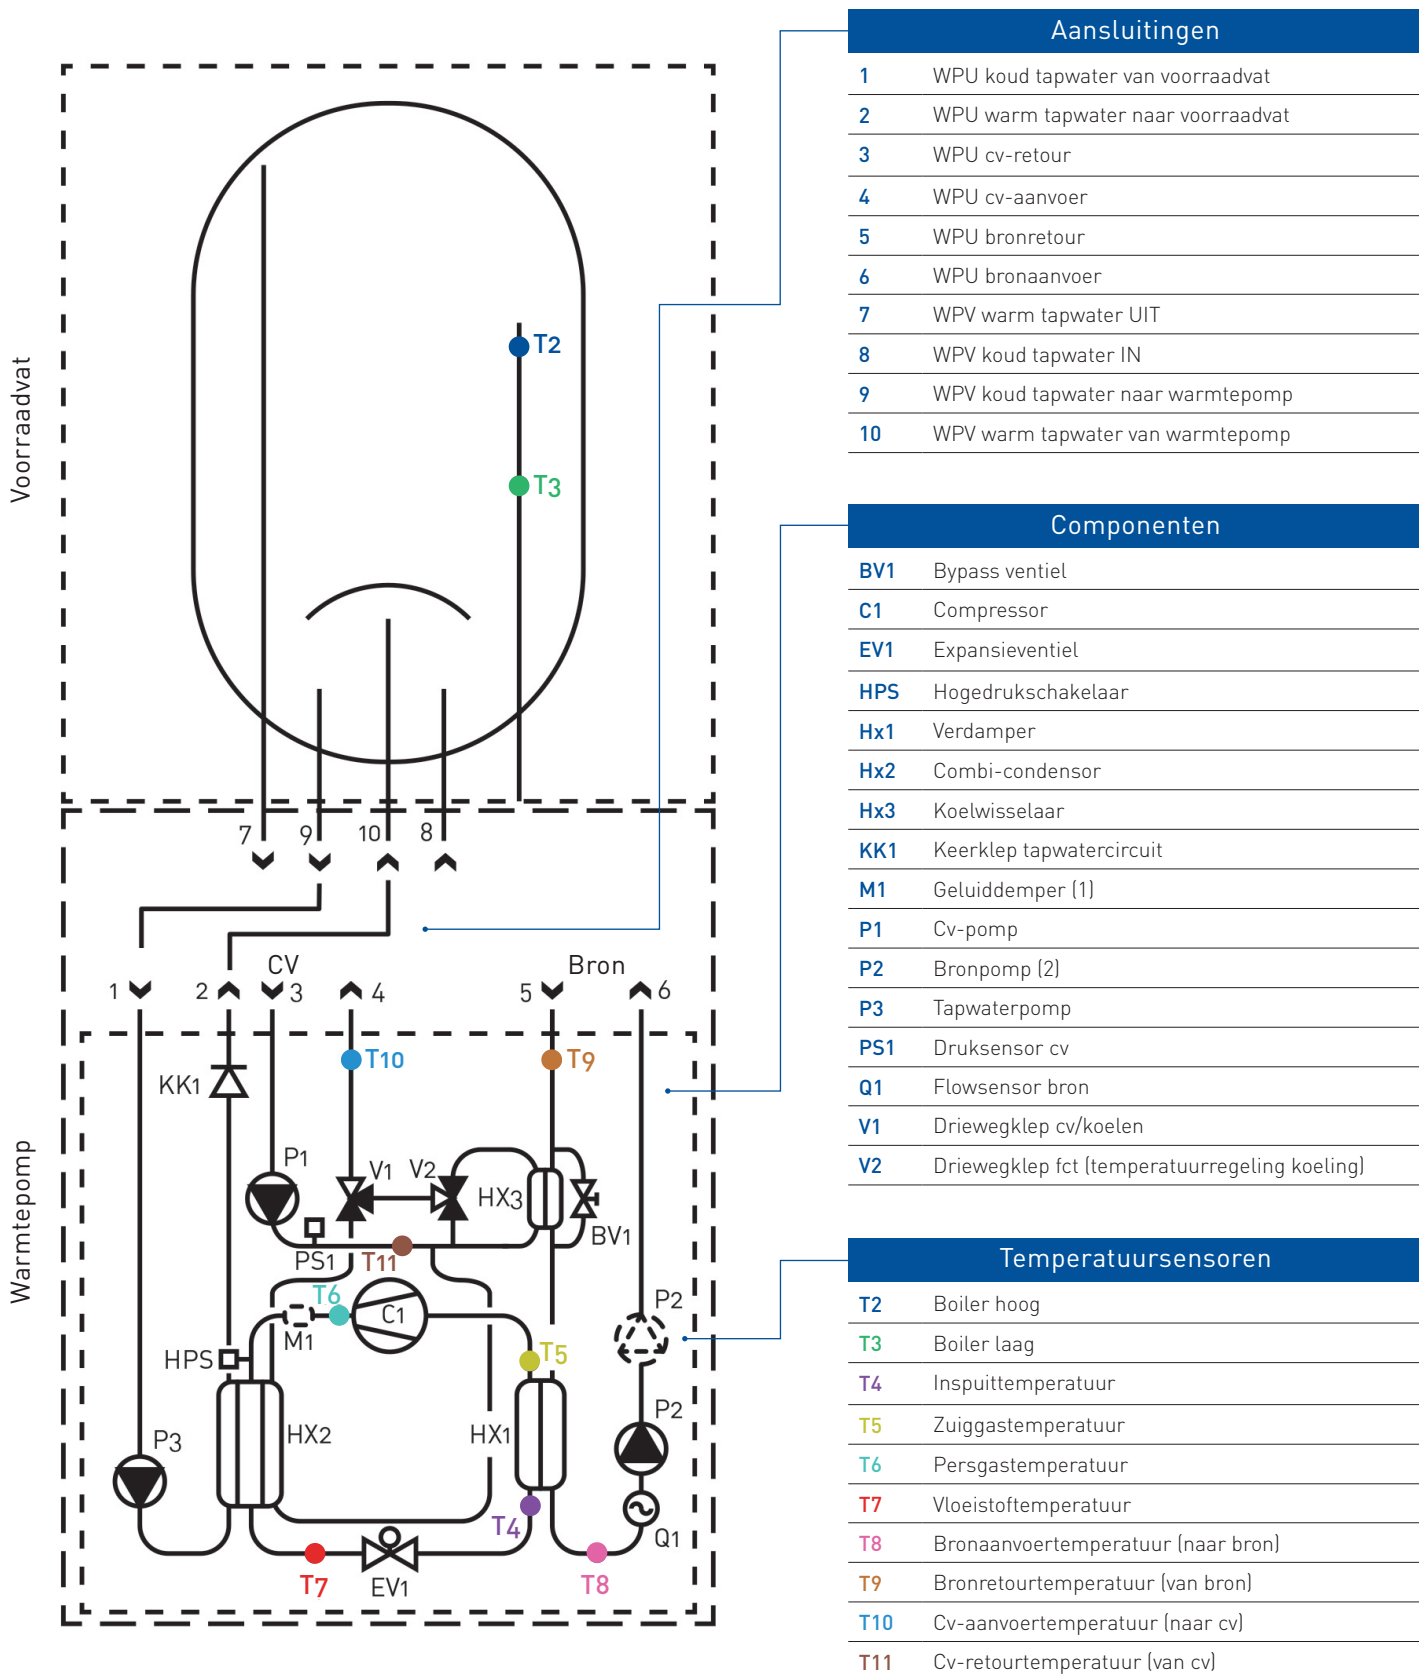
Voorraadvat

T2

T3

7 9 10 8

CV

Bron

1 2 3 4 5 6

Warmtepomp

T10 T9

KK1

P1

V1 V2

HX3

BV1

PS1 T11

T6

C1

M1

P2

HPS

T5

P2

P3

HX2

HX1

T4

Q1

T7 EV1 T8

Aansluitingen

| | |
|---|---|
| 1 | WPU koud tapwater van voorraadvat |
| 2 | WPU warm tapwater naar voorraadvat |
| 3 | WPU cv-retour |
| 4 | WPU cv-aanvoer |
| 5 | WPU bronretour |
| 6 | WPU bronaanvoer |
| 7 | WPV warm tapwater UIT |
| 8 | WPV koud tapwater IN |
| 9 | WPV koud tapwater naar warmtepomp |
| 10 | WPV warm tapwater van warmtepomp |

Componenten

| | |
|---|---|
| BV1 | Bypass ventiel |
| C1 | Compressor |
| EV1 | Expansieventiel |
| HPS | Hogedrukschakelaar |
| Hx1 | Verdamper |
| Hx2 | Combi-condensor |
| Hx3 | Koelwisselaar |
| KK1 | Keerklep tapwatercircuit |
| M1 | Geluiddemper (1) |
| P1 | Cv-pomp |
| P2 | Bronpomp (2) |
| P3 | Tapwaterpomp |
| PS1 | Druksensor cv |
| Q1 | Flowsensor bron |
| V1 | Driewegklep cv/koelen |
| V2 | Driewegklep fct (temperatuurregeling koeling) |

Temperatuursensoren

| | |
|---|---|
| T2 | Boiler hoog |
| T3 | Boiler laag |
| T4 | Inspuittemperatuur |
| T5 | Zuiggastemperatuur |
| T6 | Persgastemperatuur |
| T7 | Vloeistoftemperatuur |
| T8 | Bronaanvoertemperatuur (naar bron) |
| T9 | Bronretourtemperatuur (van bron) |
| T10 | Cv-aanvoertemperatuur (naar cv) |
| T11 | Cv-retourtemperatuur (van cv) |